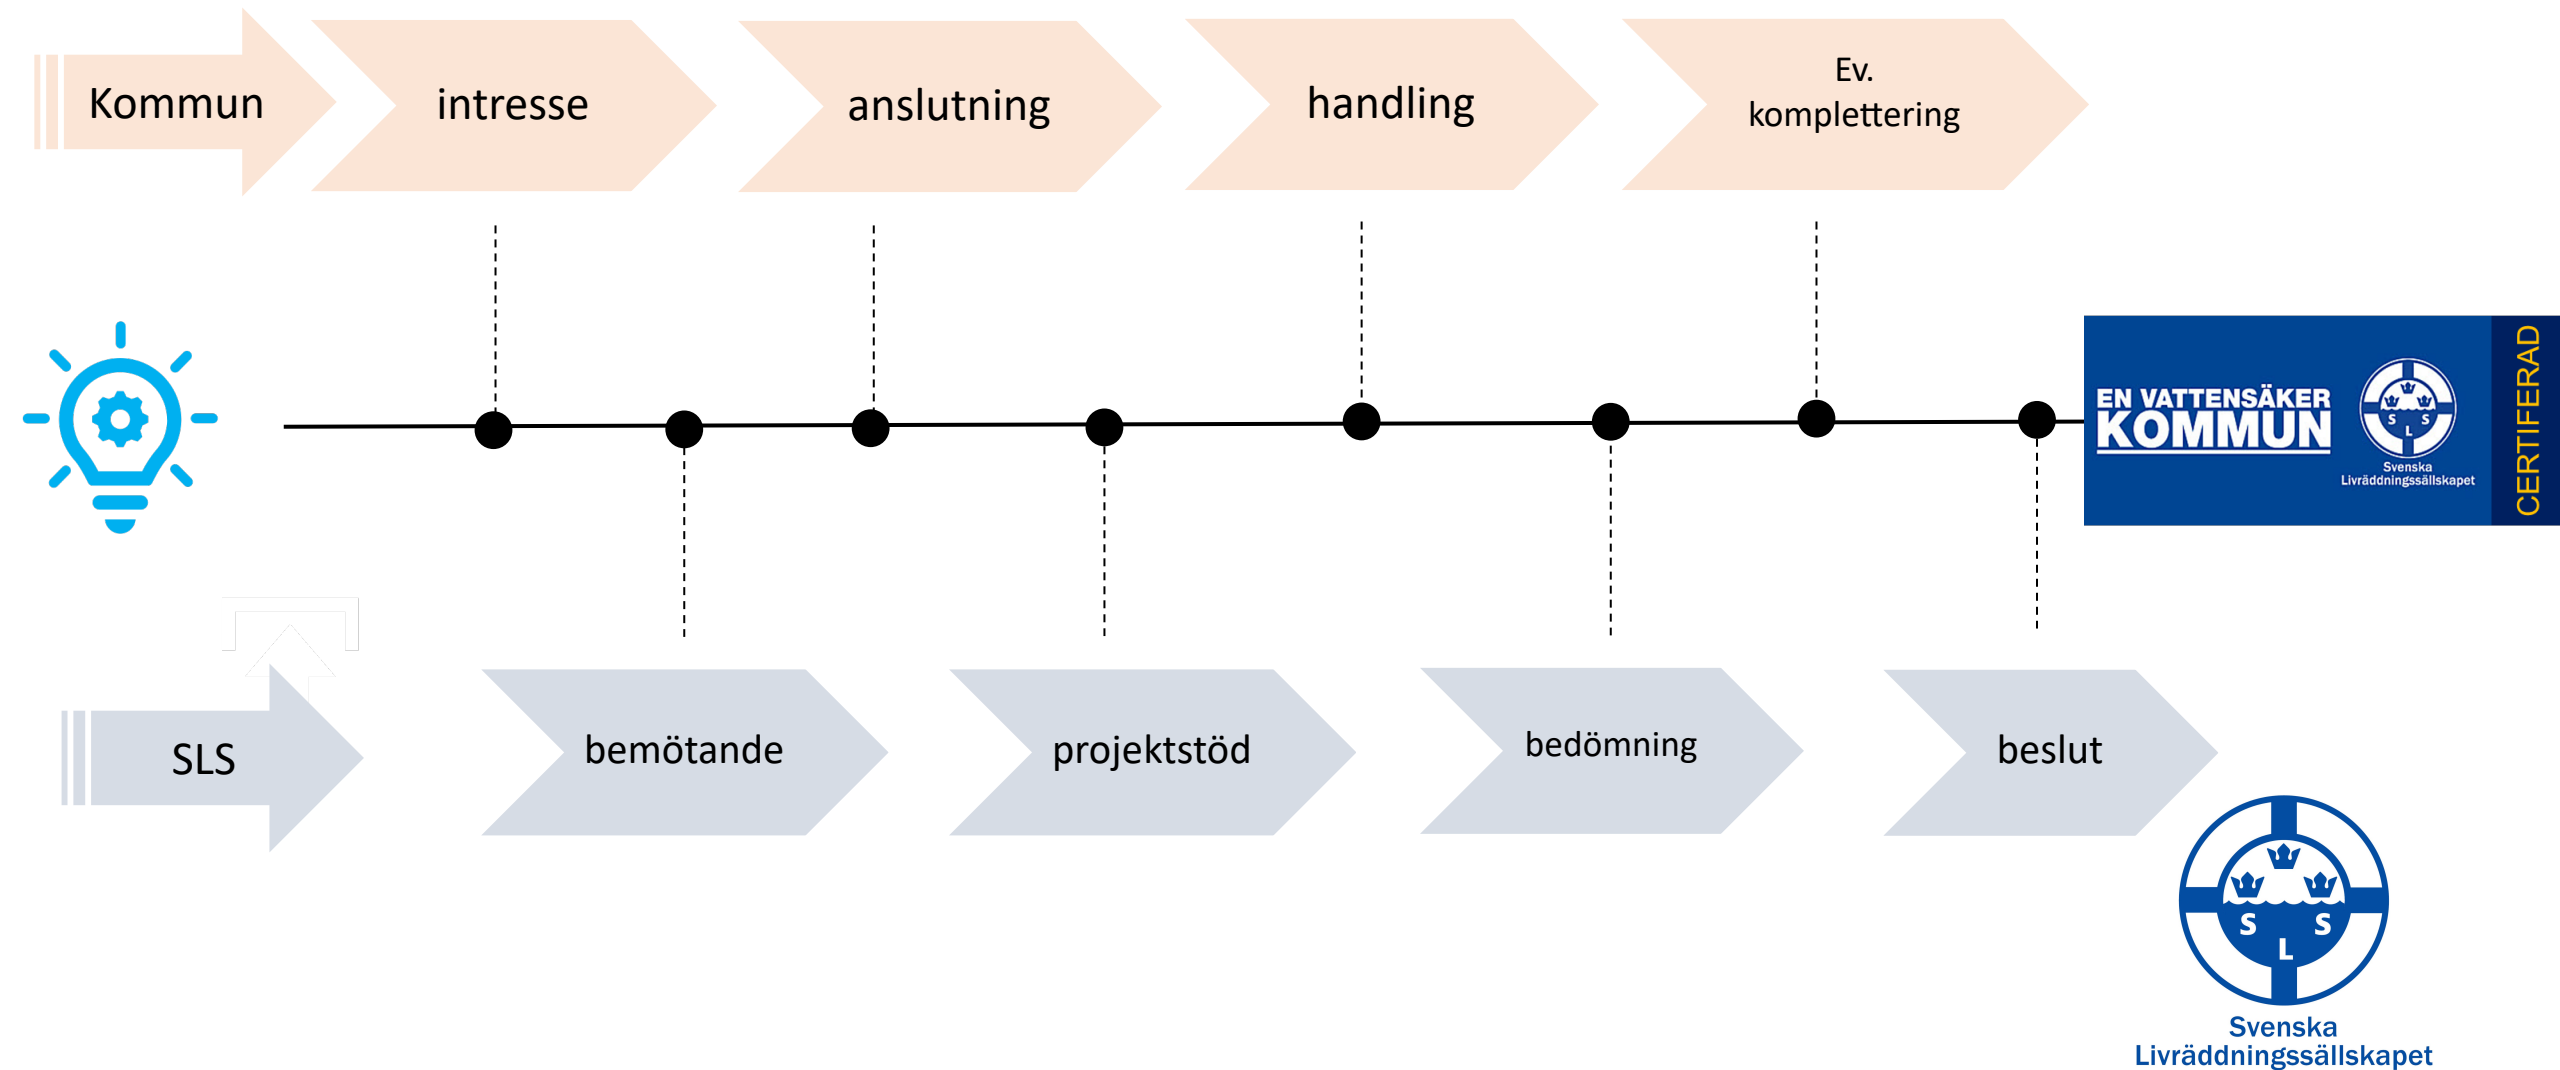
Kommun

intresse

anslutning

handling

Ev. komplettering

EN VATTENSÄKER KOMMUN

S S L

Svenska Livräddningssällskapet

CERTIFERAD

SLS

bemötande

projektstöd

bedömning

beslut

S S L

Svenska Livräddningssällskapet